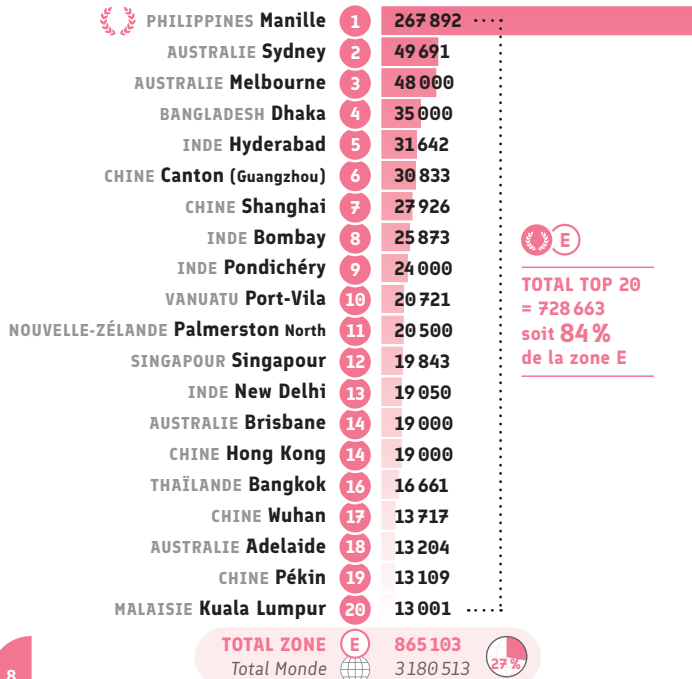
PHILIPPINES Manille 1 267 892
AUSTRALIE Sydney 2 49 691
AUSTRALIE Melbourne 3 48 000
BANGLADESH Dhaka 4 35 000
INDE Hyderabad 5 31 642
CHINE Canton (Guangzhou) 6 30 833
CHINE Shanghai 7 27 926
INDE Bombay 8 25 873
INDE Pondichéry 9 24 000
VANUATU Port-Vila 10 20 721
NOUVELLE-ZÉLANDE Palmerston North 11 20 500
SINGAPOUR Singapour 12 19 843
INDE New Delhi 13 19 050
AUSTRALIE Brisbane 14 19 000
CHINE Hong Kong 14 19 000
THAÏLANDE Bangkok 16 16 661
CHINE Wuhan 17 13 717
AUSTRALIE Adelaide 18 13 204
CHINE Pékin 19 13 109
MALAISIE Kuala Lumpur 20 13 001

E

TOTAL TOP 20 = 728 663 soit 84 % de la zone E

TOTAL ZONE E 865 103
Total Monde 3 180 513 27 %

8